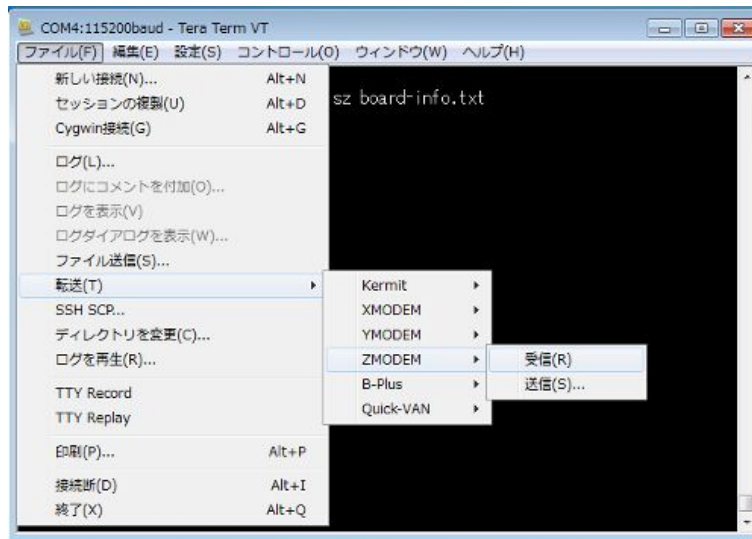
COM4:115200baud - Tera Term VT

ファイル(F) 編集(E) 設定(S) コントロール(O) ウィンドウ(W) ヘルプ(H)

新しい接続(N)... Alt+N
セッションの複製(U) Alt+D
Cygwin接続(G) Alt+G
ログ(L)...
ログにコメントを付加(O)...
ログを表示(V)
ログダイアログを表示(W)...
ファイル送信(S)...
転送(T)
SSH SCP...
ディレクトリを変更(C)...
ログを再生(R)...
TTY Record
TTY Replay
印刷(P)... Alt+P
接続断(D) Alt+I
終了(X) Alt+Q

sz board-info.txt

Kermit
XMODEM
YMODEM
ZMODEM
B-Plus
Quick-VAN

受信(R)
送信(S)...